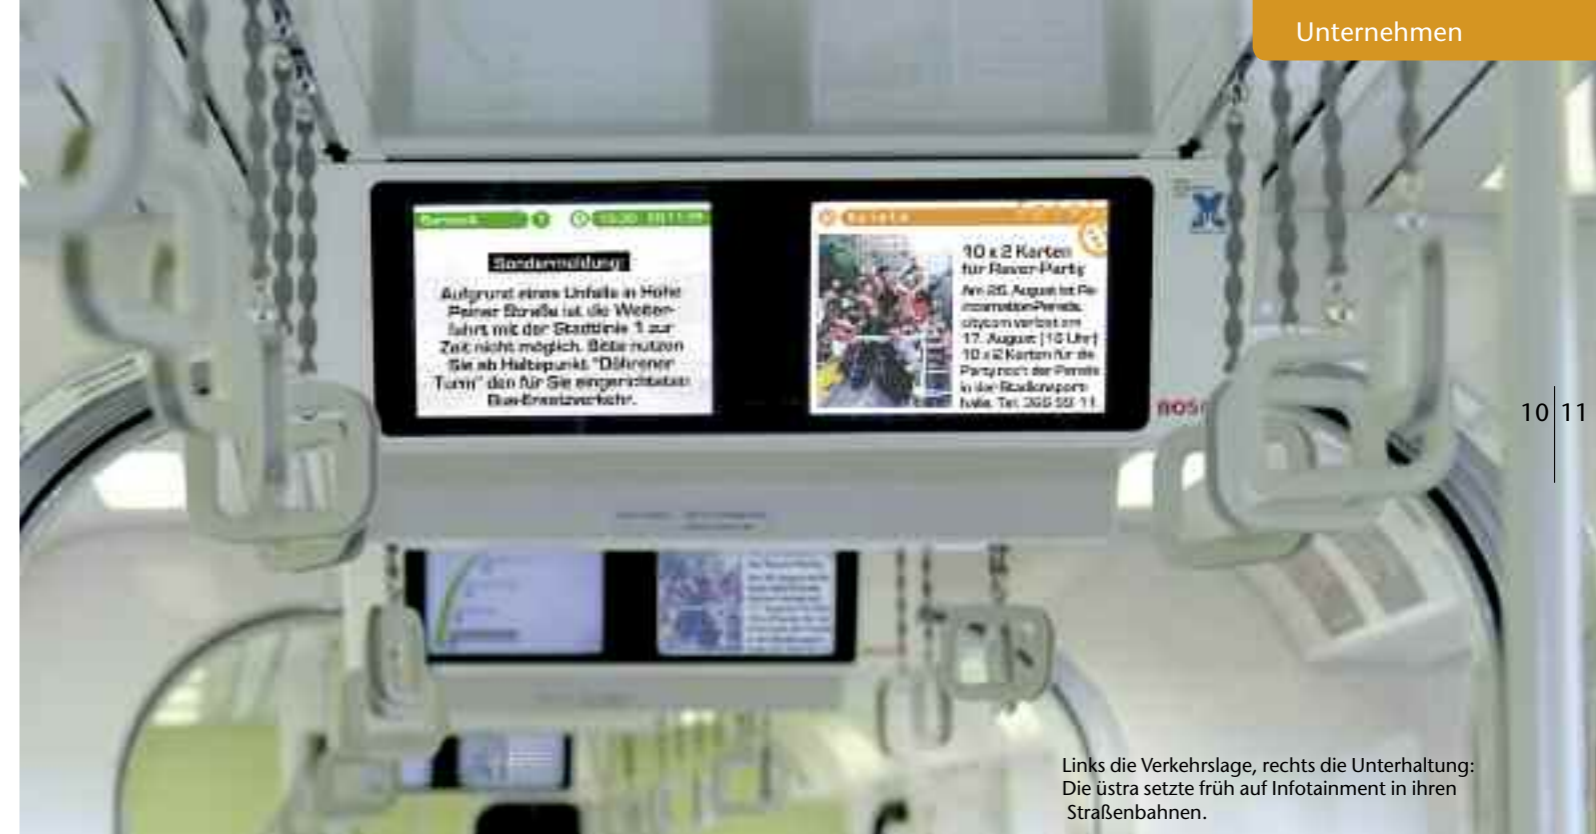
Unternehmen

Sondermeldung

Aufgrund eines Unfalls in Höhe Peiner Straße ist die Weiterfahrt mit der Stadtlinie 1 zur Zeit nicht möglich. Bitte nutzen Sie ab Haltepunkt "Döhrener Turm" den für Sie eingerichteten Bus-Ersatzverkehr.

10 x 2 Karten für Raver-Party

Am 26. August ist Re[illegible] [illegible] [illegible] 17. August (10 Uhr) 10 x 2 Karten für die Party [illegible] in der Stadionsporthalle. Tel. 366 98 11

10 | 11

Links die Verkehrslage, rechts die Unterhaltung: Die üstra setzte früh auf Infotainment in ihren Straßenbahnen.